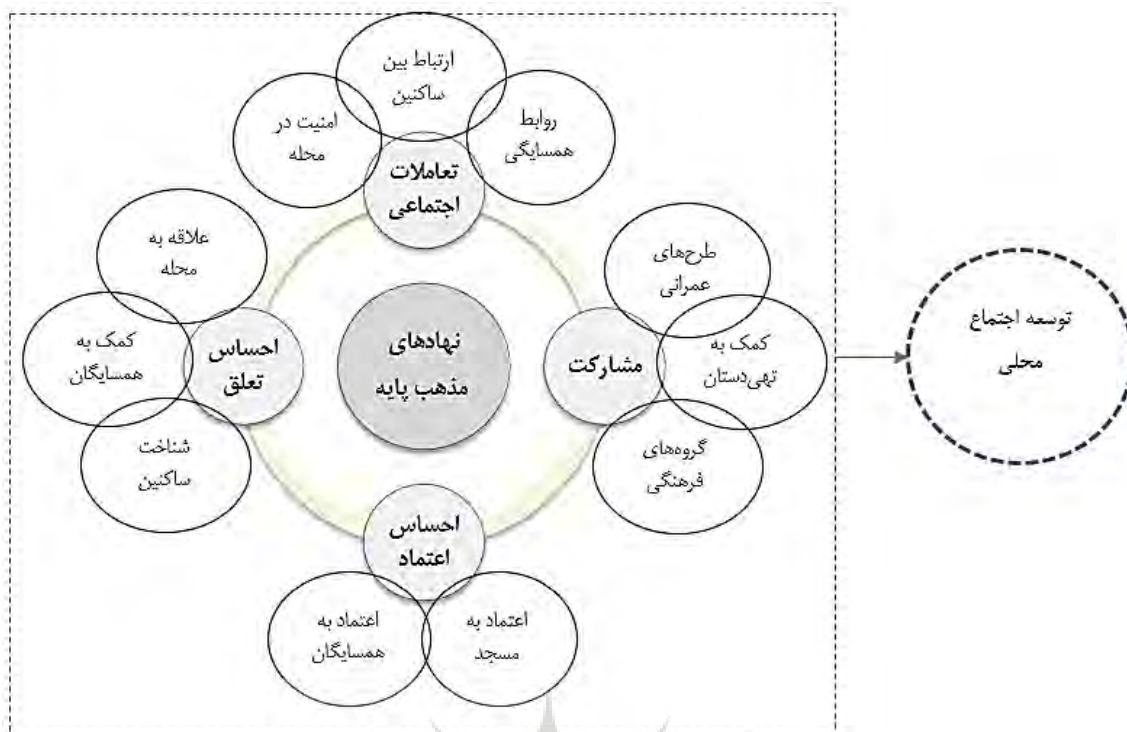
ارتباط بین ساکنین

امنیت در محله

روابط همسایگی

تعاملات اجتماعی

علاقه به محله

طرح‌های عمرانی

کمک به همسایگان

احساس تعلق

نهادهای مذهب پایه

مشارکت

کمک به تهی‌دستان

توسعه اجتماع محلی

شناخت ساکنین

گروه‌های فرهنگی

احساس اعتماد

اعتماد به همسایگان

اعتماد به مسجد